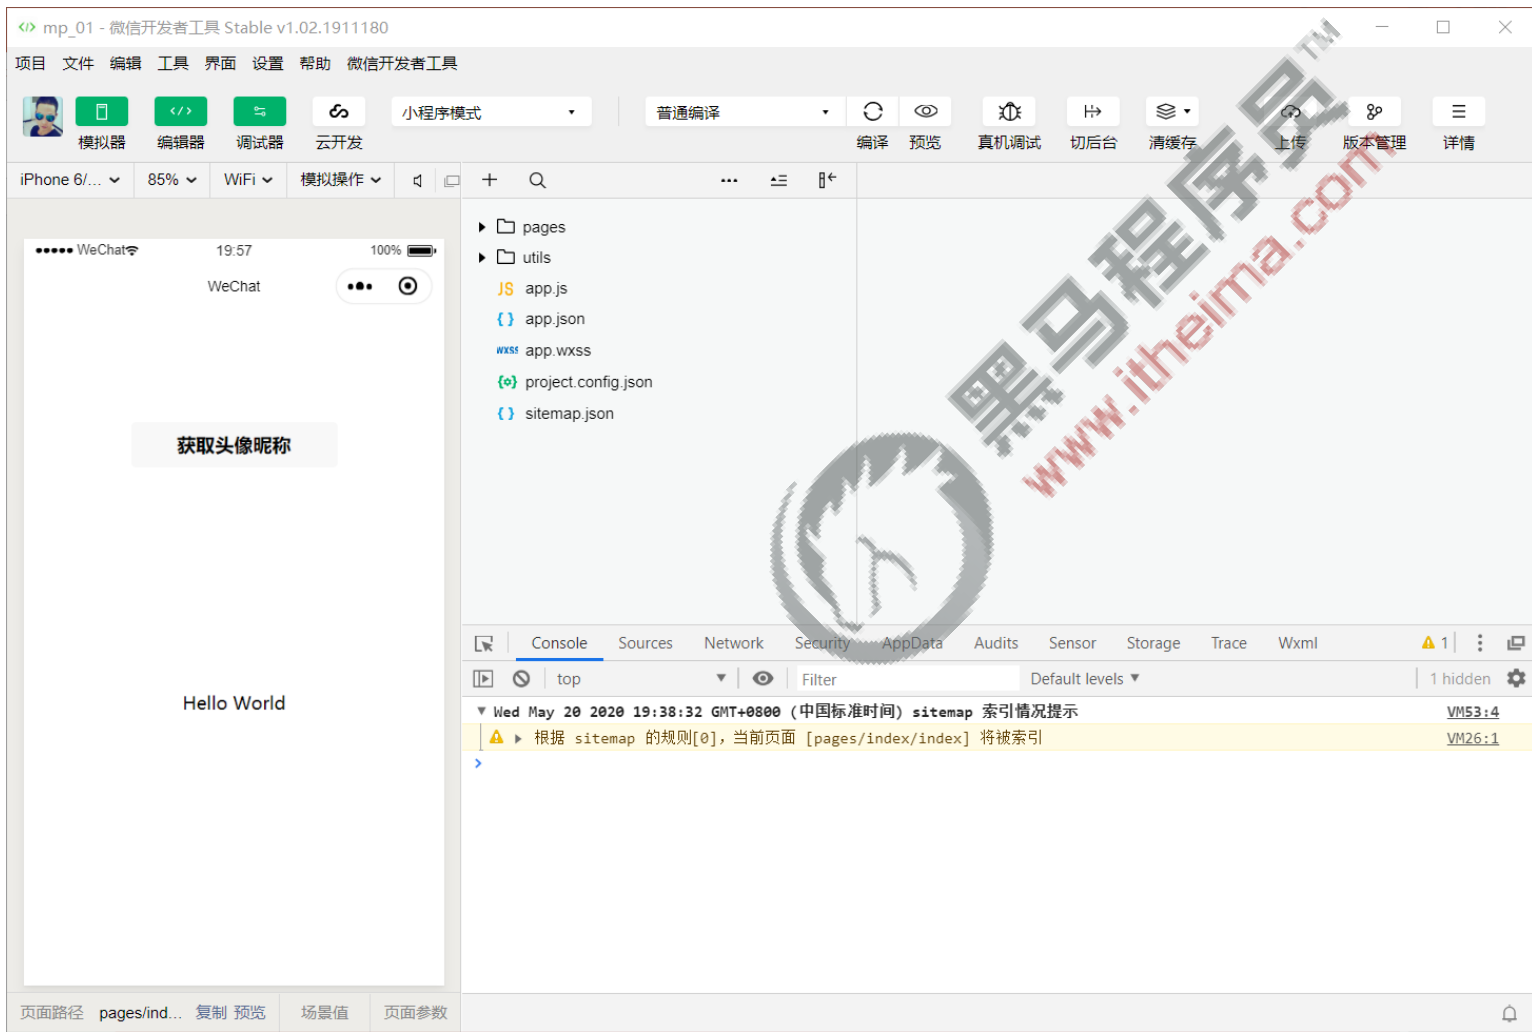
mp_01 - 微信开发者工具 Stable v1.02.1911180

项目 文件 编辑 工具 界面 设置 帮助 微信开发者工具

模拟器 编辑器 调试器 云开发 小程序模式 普通编译 编译 预览 真机调试 切后台 清缓存 上传 版本管理 详情

iPhone 6/... 85% WiFi 模拟操作

●●●●● WeChat 19:57 100%

WeChat

获取头像昵称

Hello World

pages
utils
JS app.js
{ } app.json
wxss app.wxss
{o} project.config.json
{ } sitemap.json

黑马程序员™
www.itheima.com

Console Sources Network Security AppData Audits Sensor Storage Trace Wxml ⚠ 1

top Filter Default levels ▼ 1 hidden

▼ Wed May 20 2020 19:38:32 GMT+0800 (中国标准时间) sitemap 索引情况提示 VM53:4
⚠ ▸ 根据 sitemap 的规则[0]，当前页面 [pages/index/index] 将被索引 VM26:1
>

页面路径 pages/ind... 复制 预览 场景值 页面参数